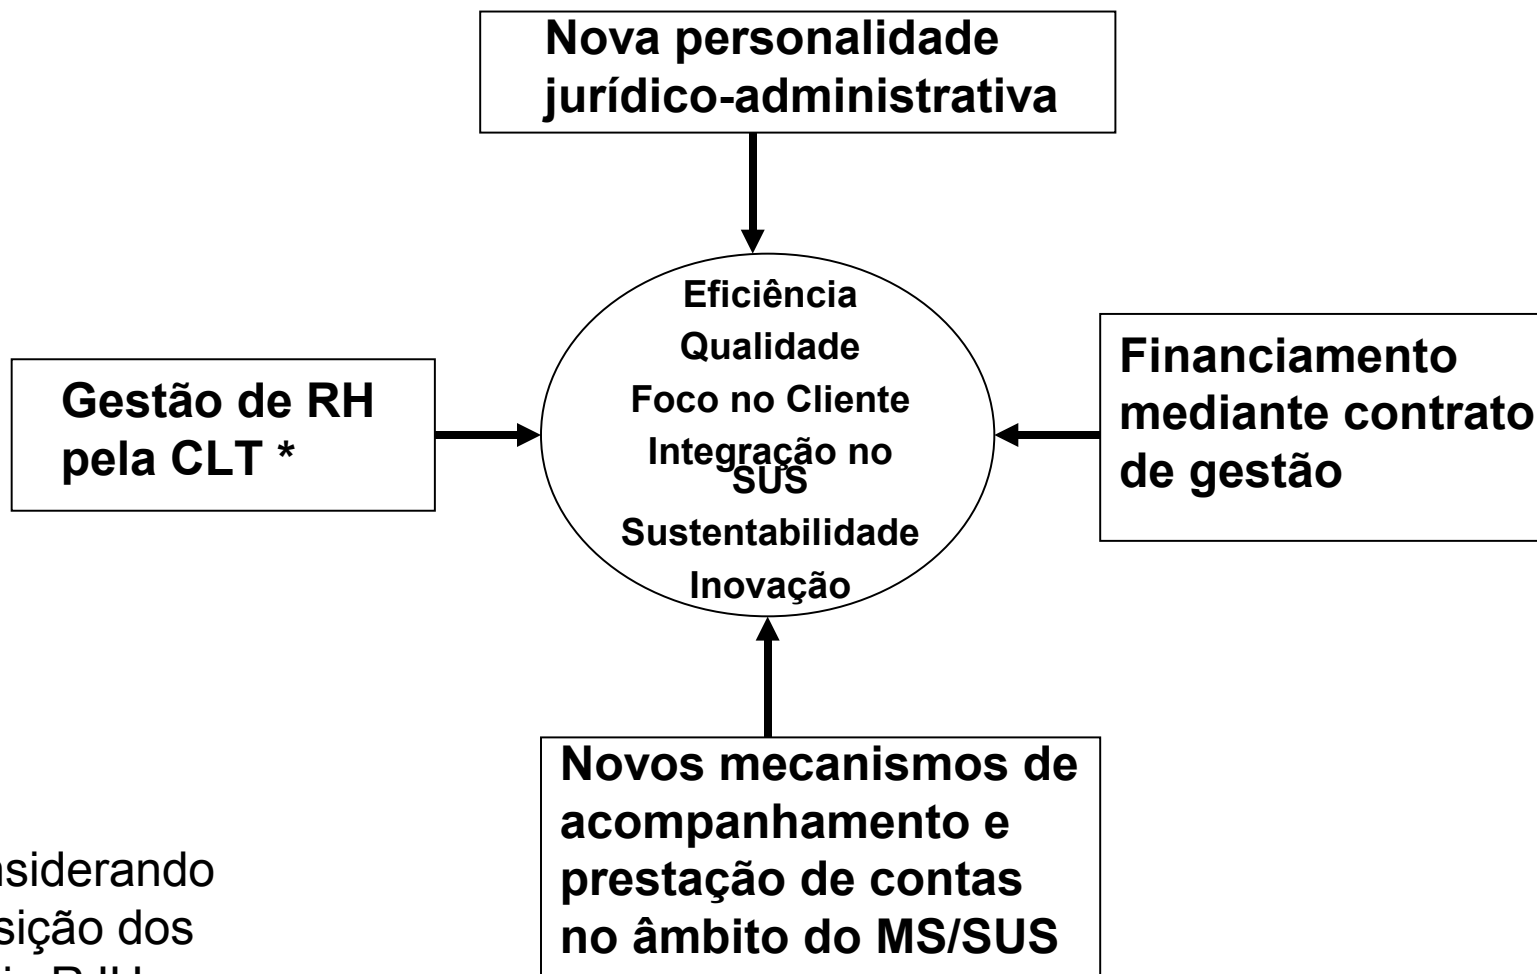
Nova personalidade jurídico-administrativa

Eficiência
Qualidade
Foco no Cliente
Integração no SUS
Sustentabilidade
Inovação

Gestão de RH pela CLT *

Financiamento mediante contrato de gestão

Novos mecanismos de acompanhamento e prestação de contas no âmbito do MS/SUS

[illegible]nsiderando
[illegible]sição dos
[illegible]